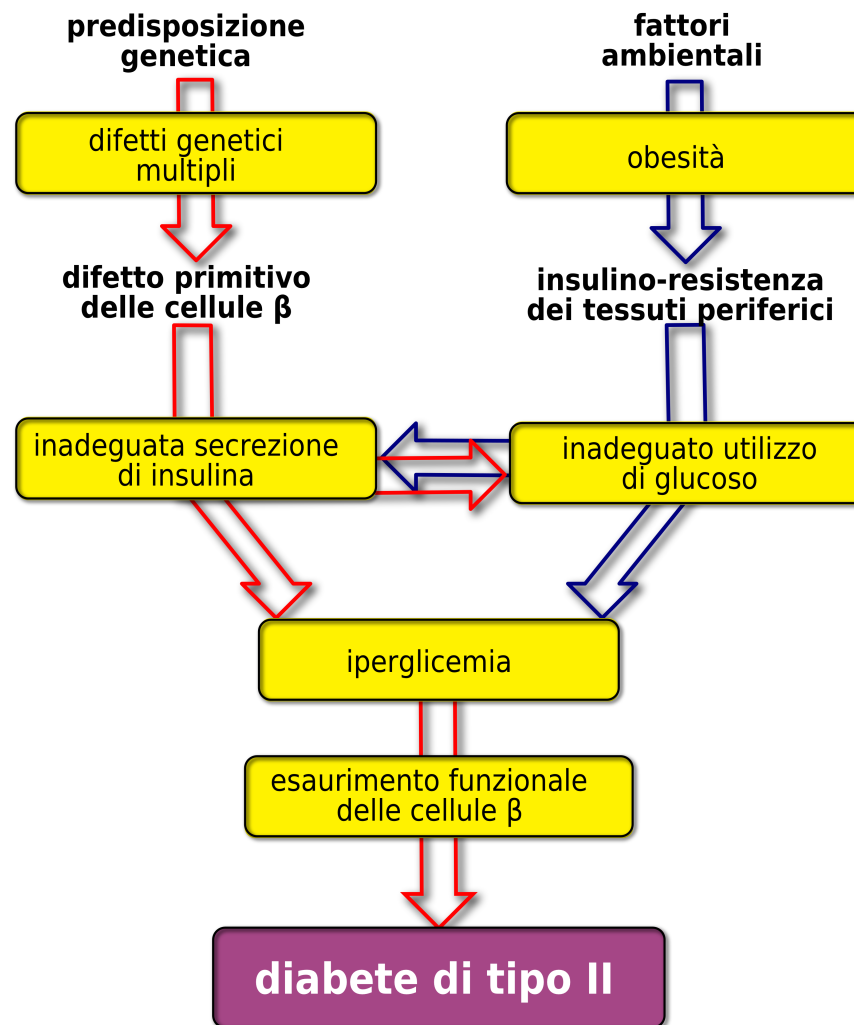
predisposizione genetica

fattori ambientali

difetti genetici multipli

obesità

difetto primitivo delle cellule β

insulino-resistenza dei tessuti periferici

inadeguata secrezione di insulina

inadeguato utilizzo di glucoso

iperglicemia

esaurimento funzionale delle cellule β

diabete di tipo II